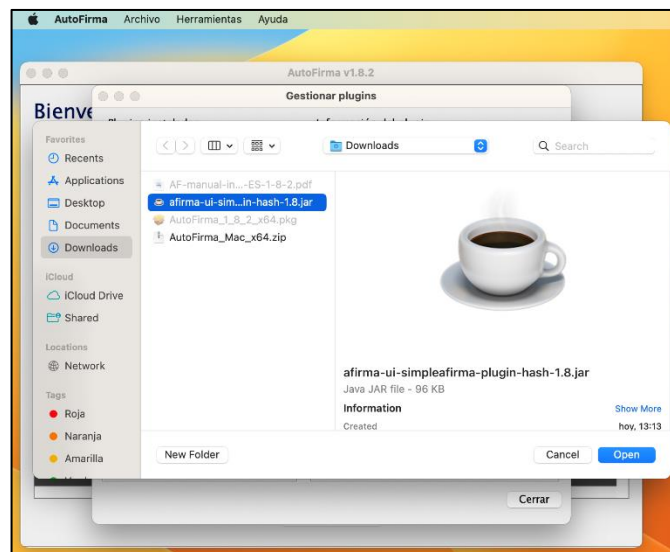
AutoFirma Archivo Herramientas Ayuda

AutoFirma v1.8.2

Bienve

Gestionar plugins

Favorites
Recents
Applications
Desktop
Documents
Downloads

iCloud
iCloud Drive
Shared

Locations
Network

Tags
Roja
Naranja
Amarilla

Downloads

Search

AF-manual-in...-ES-1-8-2.pdf
afirma-ui-sim...in-hash-1.8.jar
AutoFirma_1_8_2_x64.pkg
AutoFirma_Mac_x64.zip

afirma-ui-simpleafirma-plugin-hash-1.8.jar
Java JAR file - 96 KB

Information
Show More
Created
hoy, 13:13

New Folder
Cancel
Open

Cerrar